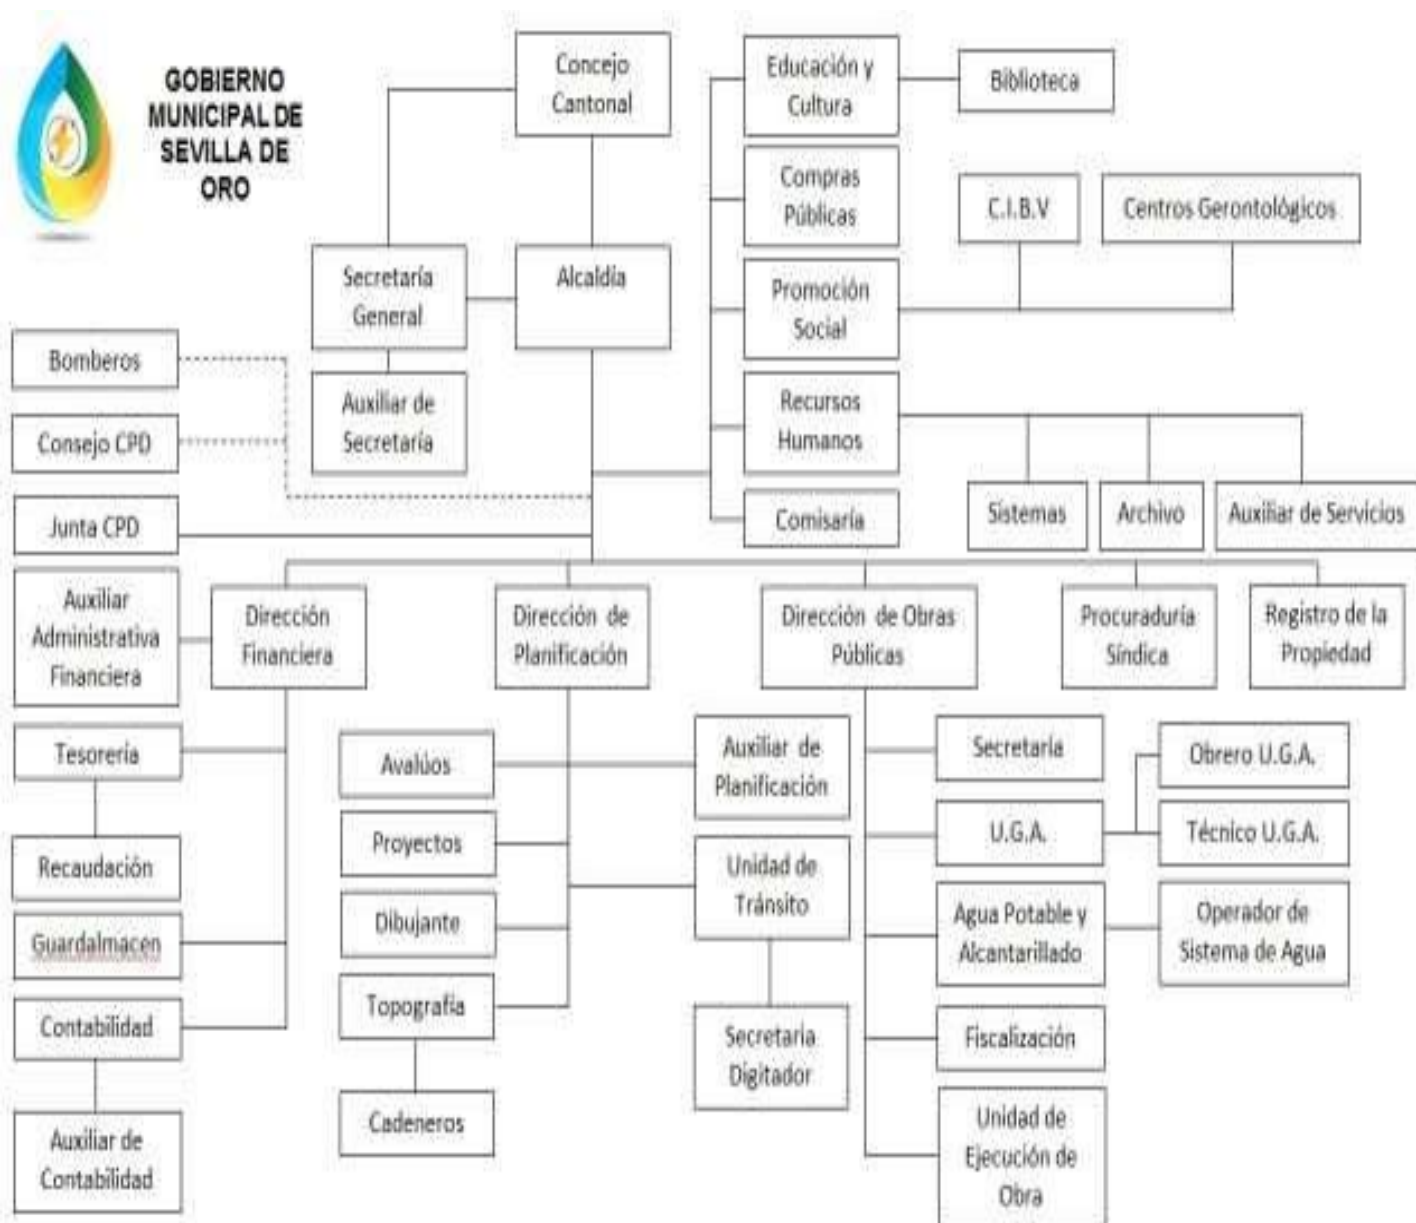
GOBIERNO MUNICIPAL DE SEVILLA DE ORO

Concejo Cantonal

Educación y Cultura

Biblioteca

Compras Públicas

C.I.B.V

Centros Gerontológicos

Secretaría General

Alcaldía

Promoción Social

Bomberos

Auxiliar de Secretaría

Consejo CPD

Recursos Humanos

Junta CPD

Comisaría

Sistemas

Archivo

Auxiliar de Servicios

Auxiliar Administrativa Financiera

Dirección Financiera

Dirección de Planificación

Dirección de Obras Públicas

Procuraduría Síndica

Registro de la Propiedad

Tesorería

Avalúos

Auxiliar de Planificación

Secretaria

Obrero U.G.A.

Recaudación

Proyectos

U.G.A.

Técnico U.G.A.

Unidad de Tránsito

Guardalmacen

Dibujante

Agua Potable y Alcantarillado

Operador de Sistema de Agua

Contabilidad

Topografía

Secretaria Digitador

Fiscalización

Auxiliar de Contabilidad

Cadeneros

Unidad de Ejecución de Obra